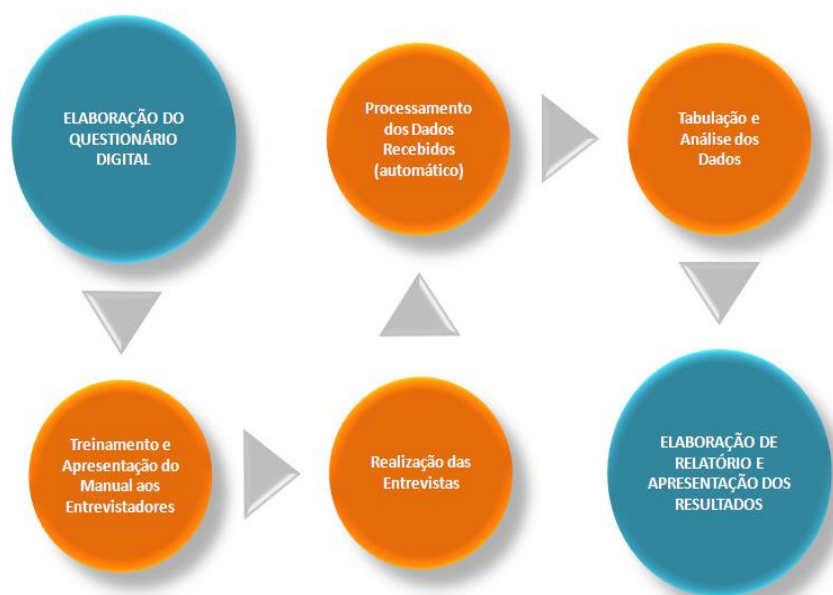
ELABORAÇÃO DO QUESTIONÁRIO DIGITAL

Treinamento e Apresentação do Manual aos Entrevistadores

Realização das Entrevistas

Processamento dos Dados Recebidos (automático)

Tabulação e Análise dos Dados

ELABORAÇÃO DE RELATÓRIO E APRESENTAÇÃO DOS RESULTADOS